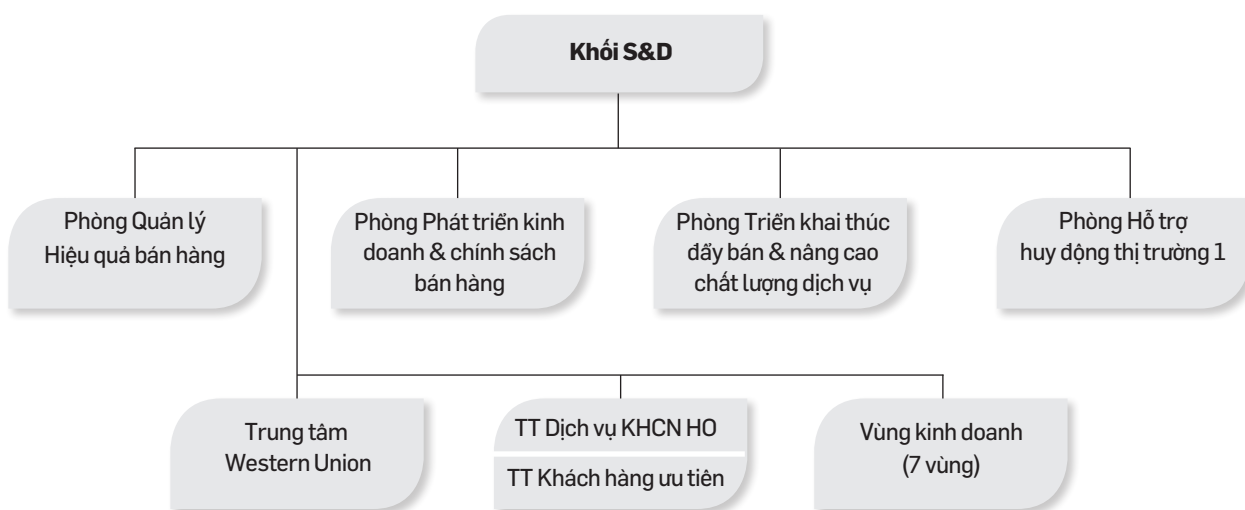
Khối S&D

Phòng Quản lý Hiệu quả bán hàng

Phòng Phát triển kinh doanh & chính sách bán hàng

Phòng Triển khai thúc đẩy bán & nâng cao chất lượng dịch vụ

Phòng Hỗ trợ huy động thị trường 1

Trung tâm Western Union

TT Dịch vụ KHCN HO

TT Khách hàng ưu tiên

Vùng kinh doanh (7 vùng)